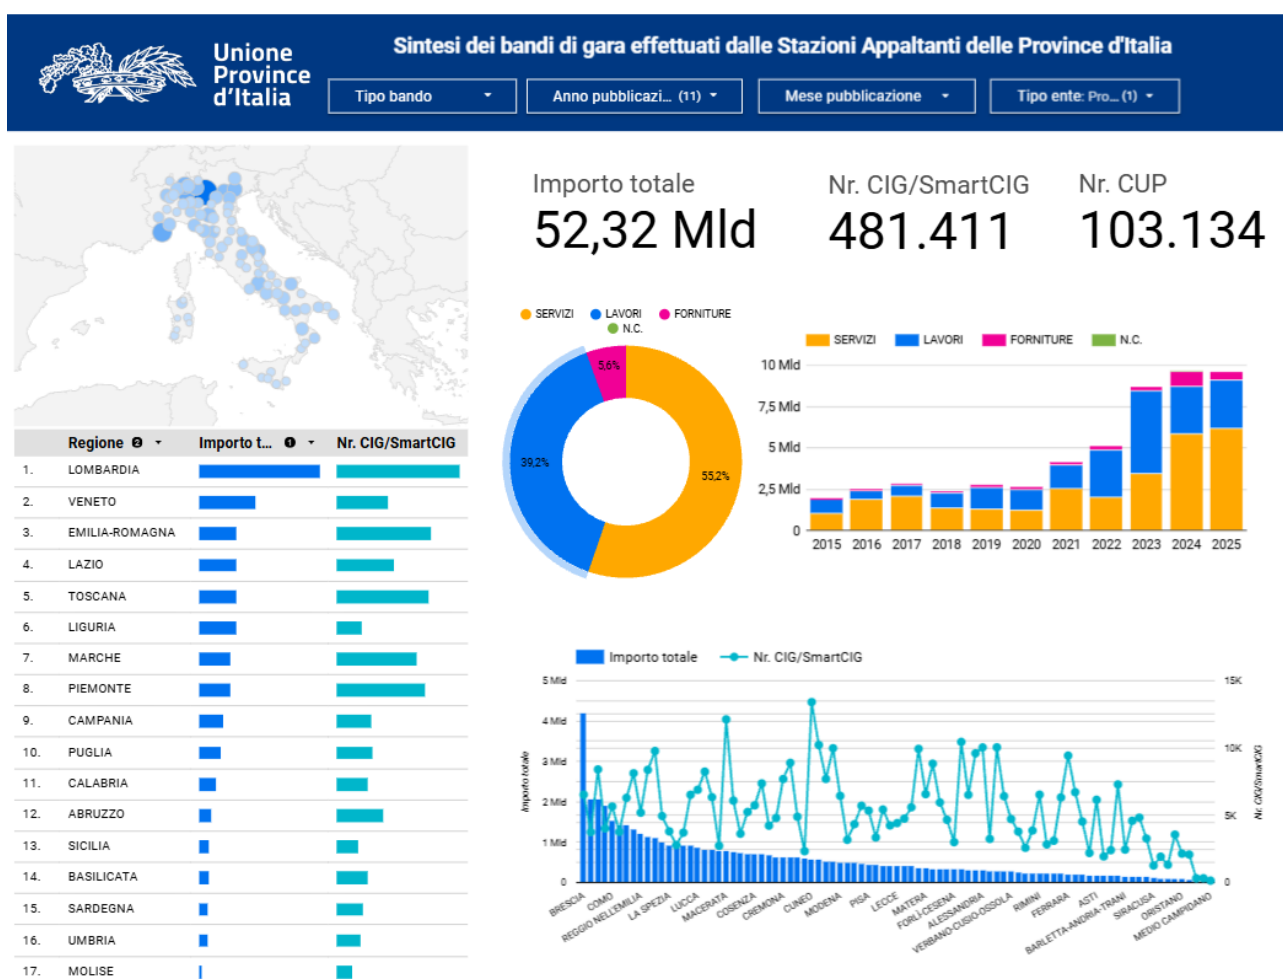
Unione Province d'Italia

Sintesi dei bandi di gara effettuati dalle Stazioni Appaltanti delle Province d'Italia

Tipo bando ▾ | Anno pubblicazi... (11) ▾ | Mese pubblicazione ▾ | Tipo ente: Pro... (1) ▾

Importo totale
52,32 Mld

Nr. CIG/SmartCIG
481.411

Nr. CUP
103.134

| | Regione | Importo t... | Nr. CIG/SmartCIG |
|---|---|---|---|
| 1. | LOMBARDIA | | |
| 2. | VENETO | | |
| 3. | EMILIA-ROMAGNA | | |
| 4. | LAZIO | | |
| 5. | TOSCANA | | |
| 6. | LIGURIA | | |
| 7. | MARCHE | | |
| 8. | PIEMONTE | | |
| 9. | CAMPANIA | | |
| 10. | PUGLIA | | |
| 11. | CALABRIA | | |
| 12. | ABRUZZO | | |
| 13. | SICILIA | | |
| 14. | BASILICATA | | |
| 15. | SARDEGNA | | |
| 16. | UMBRIA | | |
| 17. | MOLISE | | |

SERVIZI LAVORI FORNITURE N.C.
5,6%
39,2%
55,2%

SERVIZI LAVORI FORNITURE N.C.
10 Mld
7,5 Mld
5 Mld
2,5 Mld
0
2015 2016 2017 2018 2019 2020 2021 2022 2023 2024 2025

Importo totale Nr. CIG/SmartCIG
5 Mld
4 Mld
3 Mld
2 Mld
1 Mld
0
Importo totale
15K
10K
5K
0
Nr. CIG/SmartCIG
BRESCIA COMO REGGIO NELL'EMILIA LA SPEZIA LUCCA MACERATA COSENZA CREMONA CUNEO MODENA PISA LECCE MATERA FORLÌ-CESENA ALESSANDRIA VERBANO-CUSIO-OSSOLA RIMINI FERRARA ASTI BARLETTA-ANDRIA-TRANI SIRACUSA ORISTANO MEDIO CAMPIDANO